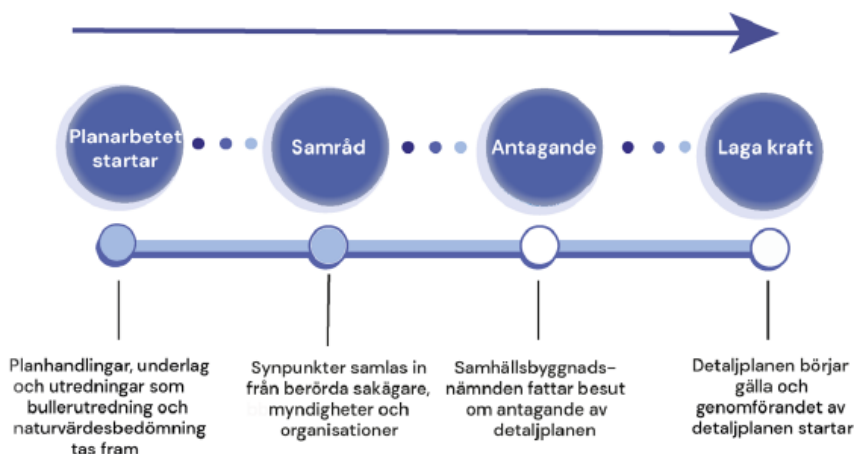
Planarbetet startar

Samråd

Antagande

Laga kraft

Planhandlingar, underlag och utredningar som bullerutredning och naturvärdesbedömning tas fram

Synpunkter samlas in från berörda sakägare, myndigheter och organisationer

Samhällsbyggnadsnämnden fattar besut om antagande av detaljplanen

Detaljplanen börjar gälla och genomförandet av detaljplanen startar